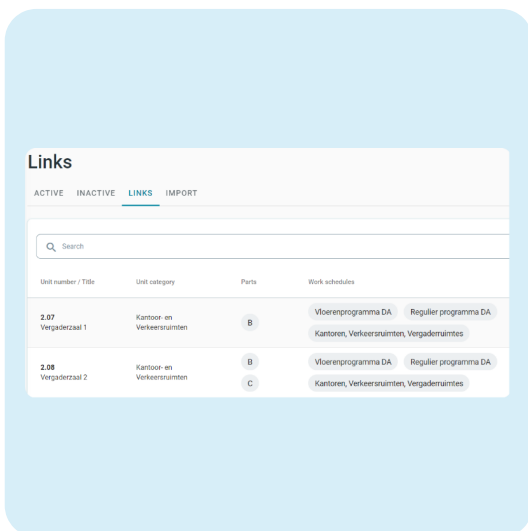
Links

ACTIVE INACTIVE LINKS IMPORT

Search

| Unit number / Title | Unit category | Parts | Work schedules |
|---|---|---|---|
| 2.07 Vergaderzaal 1 | Kantoor- en Verkeersruimten | B | Vloerenprogramma DA Regulier programma DA Kantoren, Verkeersruimten, Vergaderruimtes |
| 2.08 Vergaderzaal 2 | Kantoor- en Verkeersruimten | B C | Vloerenprogramma DA Regulier programma DA Kantoren, Verkeersruimten, Vergaderruimtes |